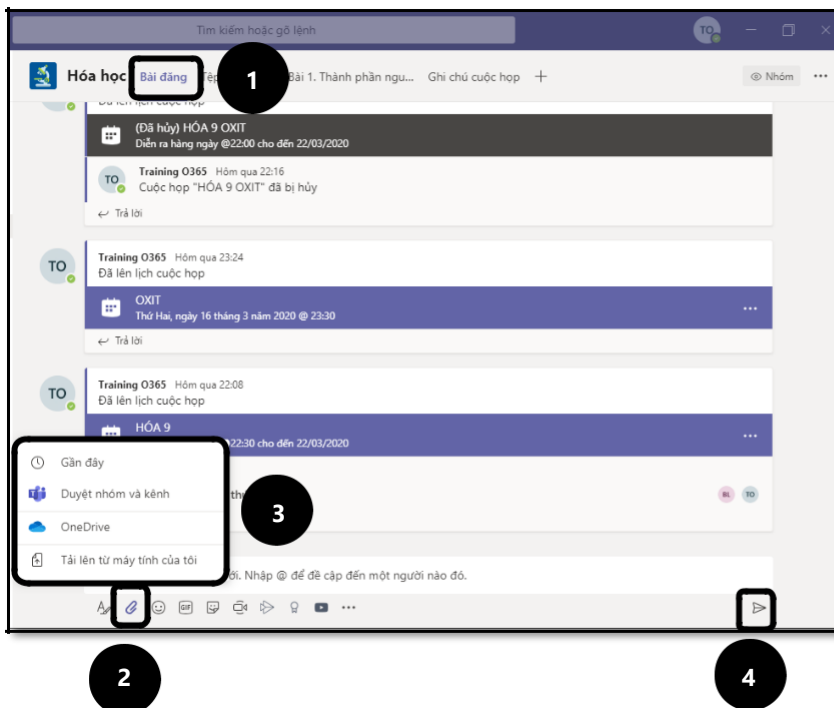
Tìm kiếm hoặc gõ lệnh

TO

Hóa học Bài đăng Tệp 1 Bài 1. Thành phần ngu... Ghi chú cuộc họp +

Nhóm ...

Đã lên lịch cuộc họp

(Đã hủy) HÓA 9 OXIT
Diễn ra hàng ngày @22:00 cho đến 22/03/2020

TO Training O365 Hôm qua 22:16
Cuộc họp "HÓA 9 OXIT" đã bị hủy

Trả lời

TO Training O365 Hôm qua 23:24
Đã lên lịch cuộc họp

OXIT
Thứ Hai, ngày 16 tháng 3 năm 2020 @ 23:30

Trả lời

TO Training O365 Hôm qua 22:08
Đã lên lịch cuộc họp

HÓA 9
22:30 cho đến 22/03/2020

Gần đây
Duyệt nhóm và kênh
OneDrive
Tải lên từ máy tính của tôi

3

BL TO

ới. Nhập @ để đề cập đến một người nào đó.

2

4